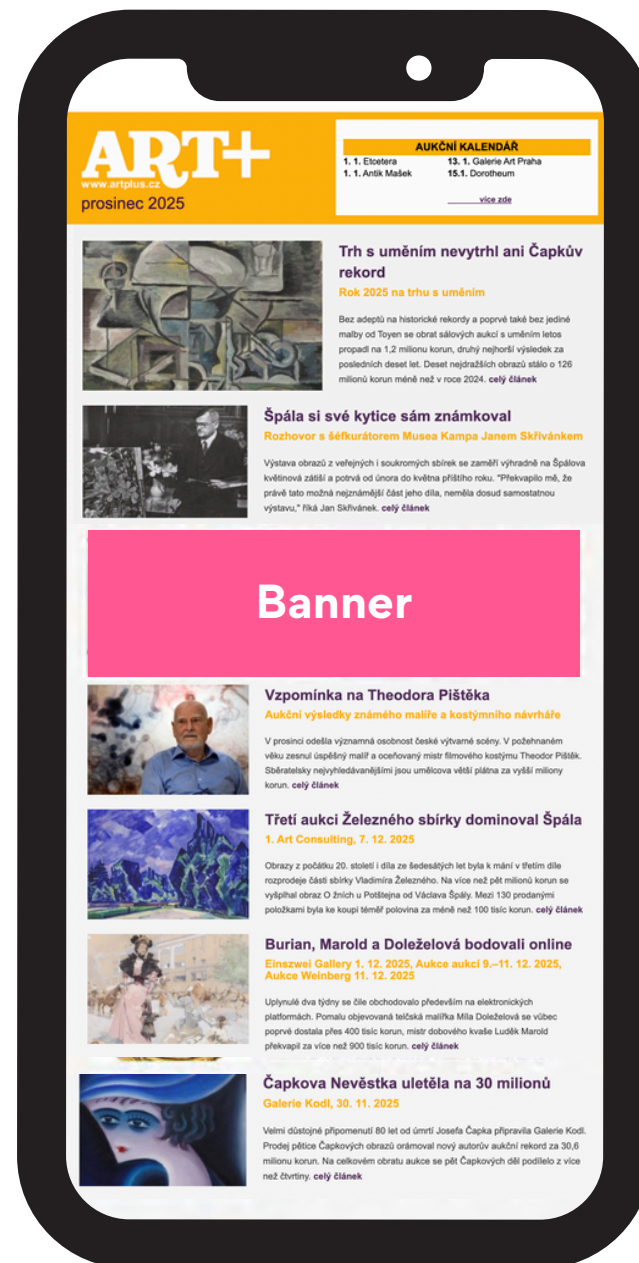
ART+
www.artplus.cz
prosinec 2025

AUKČNÍ KALENDÁŘ
1. 1. Etcetera
1. 1. Antik Mašek
13. 1. Galerie Art Praha
15.1. Dorotheum
více zde

Trh s uměním nevytrhl ani Čapkův rekord
Rok 2025 na trhu s uměním
Bez adeptů na historické rekordy a poprvé také bez jediné malby od Toyen se obrat sálových aukcí s uměním letos propadl na 1,2 miliónu korun, druhý nejhorší výsledek za posledních deset let. Deset nejdražších obrazů stálo o 126 miliónů korun méně než v roce 2024. celý článek

Špála si své kytice sám známkoval
Rozhovor s šéfkurátorem Musea Kampa Janem Skřivánkem
Výstava obrazů z veřejných i soukromých sbírek se zaměří výhradně na Špálova květinová zátiší a potrvá od února do května příštího roku. "Překvapilo mě, že právě tato možná nejznámější část jeho díla, neměla dosud samostatnou výstavu," říká Jan Skřivánek. celý článek

Banner

Vzpomínka na Theodora Pištěka
Aukční výsledky známého malíře a kostýmního návrháře
V prosinci odešla významná osobnost české výtvarné scény. V požehnaném věku zesnul úspěšný malíř a oceňovaný mistr filmového kostýmu Theodor Pištěk. Sběratelsky nejvyhledávanějšími jsou umělcova větší plátna za vyšší miliony korun. celý článek

Třetí aukci Železného sbírky dominoval Špála
1. Art Consulting, 7. 12. 2025
Obrazy z počátku 20. století i díla ze šedesátých let byla k mání v třetím díle rozprodeje části sbírky Vladimíra Železného. Na více než pět miliónů korun se vyšplhal obraz O žních u Potštejna od Václava Špály. Mezi 130 prodanými položkami byla ke koupi téměř polovina za méně než 100 tisíc korun. celý článek

Burian, Marold a Doleželová bodovali online
Einszwei Gallery 1. 12. 2025, Aukce aukcí 9.–11. 12. 2025, Aukce Weinberg 11. 12. 2025
Uplynulé dva týdny se čile obchodovalo především na elektronických platformách. Pomalu objevovaná telčská malířka Míla Doleželová se vůbec poprvé dostala přes 400 tisíc korun, mistr dobového kvaše Luděk Marold překvapil za více než 900 tisíc korun. celý článek

Čapkova Nevěstka uletěla na 30 milionů
Galerie Kodl, 30. 11. 2025
Velmi důstojně připomenutí 80 let od úmrtí Josefa Čapka připravila Galerie Kodl. Prodej pětice Čapkových obrazů orámoval nový autorův aukční rekord za 30,6 milionu korun. Na celkovém obratu aukce se pět Čapkových děl podílelo z více než čtvrtiny. celý článek